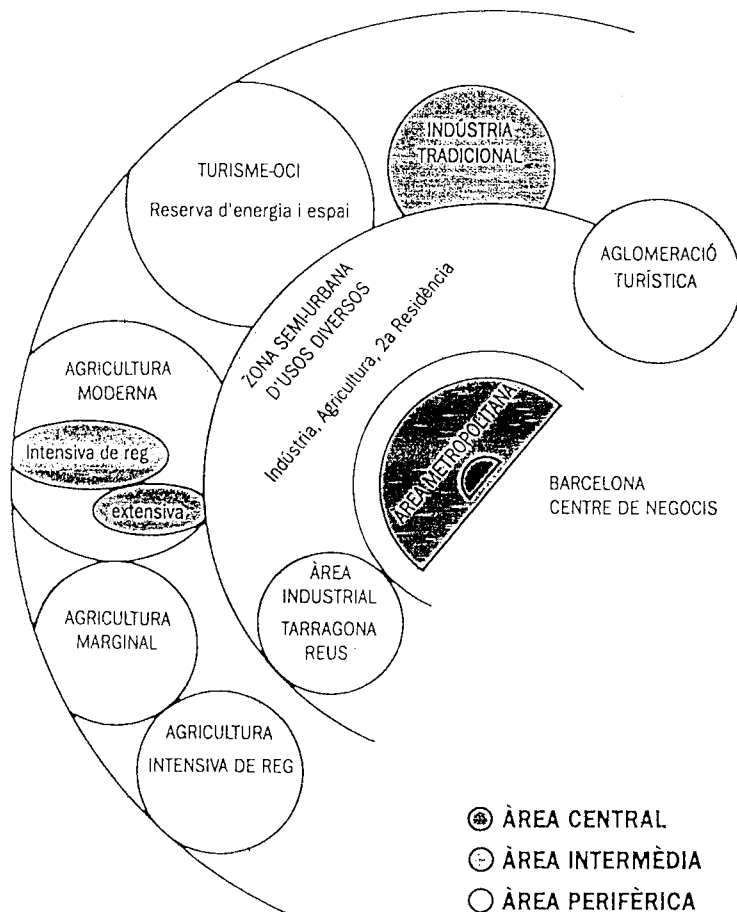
INDÚSTRIA TRADICIONAL

TURISME-OCI

Reserva d'energia i espai

AGLOMERACIÓ TURÍSTICA

ZONA SEMI-URBANA D'USOS DIVERSOS

Indústria, Agricultura, 2a Residència

AGRICULTURA MODERNA

Intensiva de reg

extensiva

ÀREA METROPOLITANA

BARCELONA CENTRE DE NEGOCIS

ÀREA INDUSTRIAL TARRAGONA REUS

AGRICULTURA MARGINAL

AGRICULTURA INTENSIVA DE REG

ÀREA CENTRAL

ÀREA INTERMÈDIA

ÀREA PERIFÈRICA